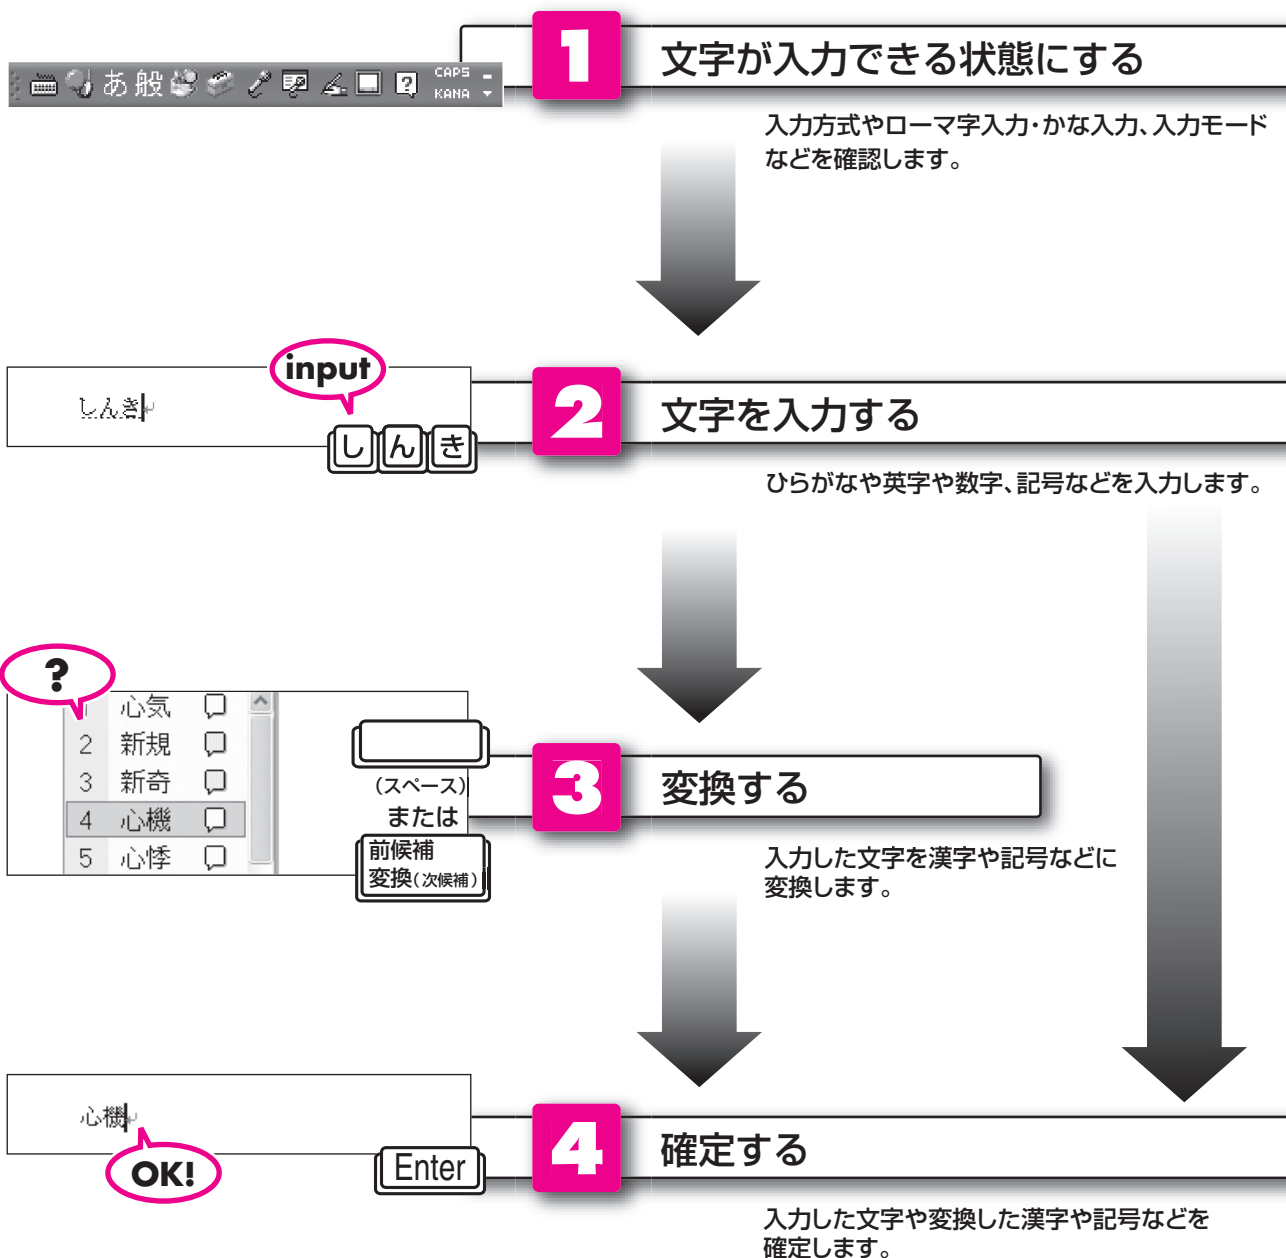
あ 般 CAPS KANA

1 文字が入力できる状態にする

入力方式やローマ字入力・かな入力、入力モードなどを確認します。

input

しんき

し ん き

2 文字を入力する

ひらがなや英字や数字、記号などを入力します。

?

1 心気
2 新規
3 新奇
4 心機
5 心悸

(スペース)

または

前候補 変換(次候補)

3 変換する

入力した文字を漢字や記号などに変換します。

心機

OK!

Enter

4 確定する

入力した文字や変換した漢字や記号などを確定します。